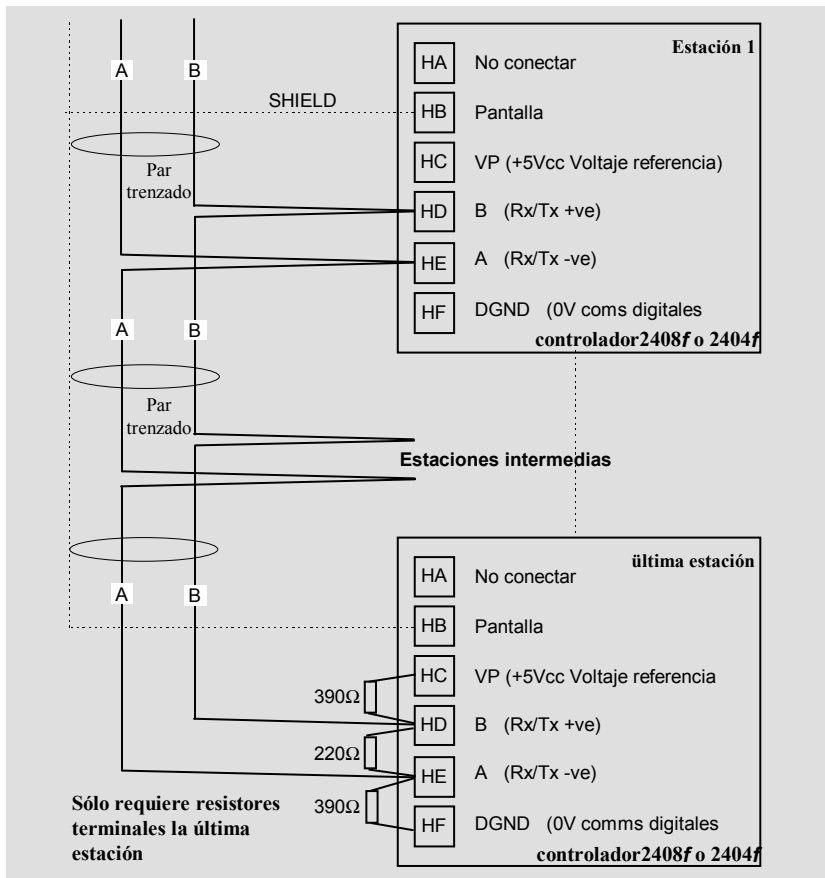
A B

Estación 1

HA No conectar

SHIELD

HB Pantalla

HC VP (+5Vcc Voltaje referencia)

Par trenzado

HD B (Rx/Tx +ve)

HE A (Rx/Tx -ve)

HF DGND (0V coms digitales

A B

controlador2408*f* o 2404*f*

Par trenzado

Estaciones intermedias

última estación

HA No conectar

A B

HB Pantalla

HC VP (+5Vcc Voltaje referencia

390Ω

HD B (Rx/Tx +ve)

220Ω

HE A (Rx/Tx -ve)

390Ω

Sólo requiere resistores terminales la última estación

HF DGND (0V comms digitales

controlador2408*f* o 2404*f*